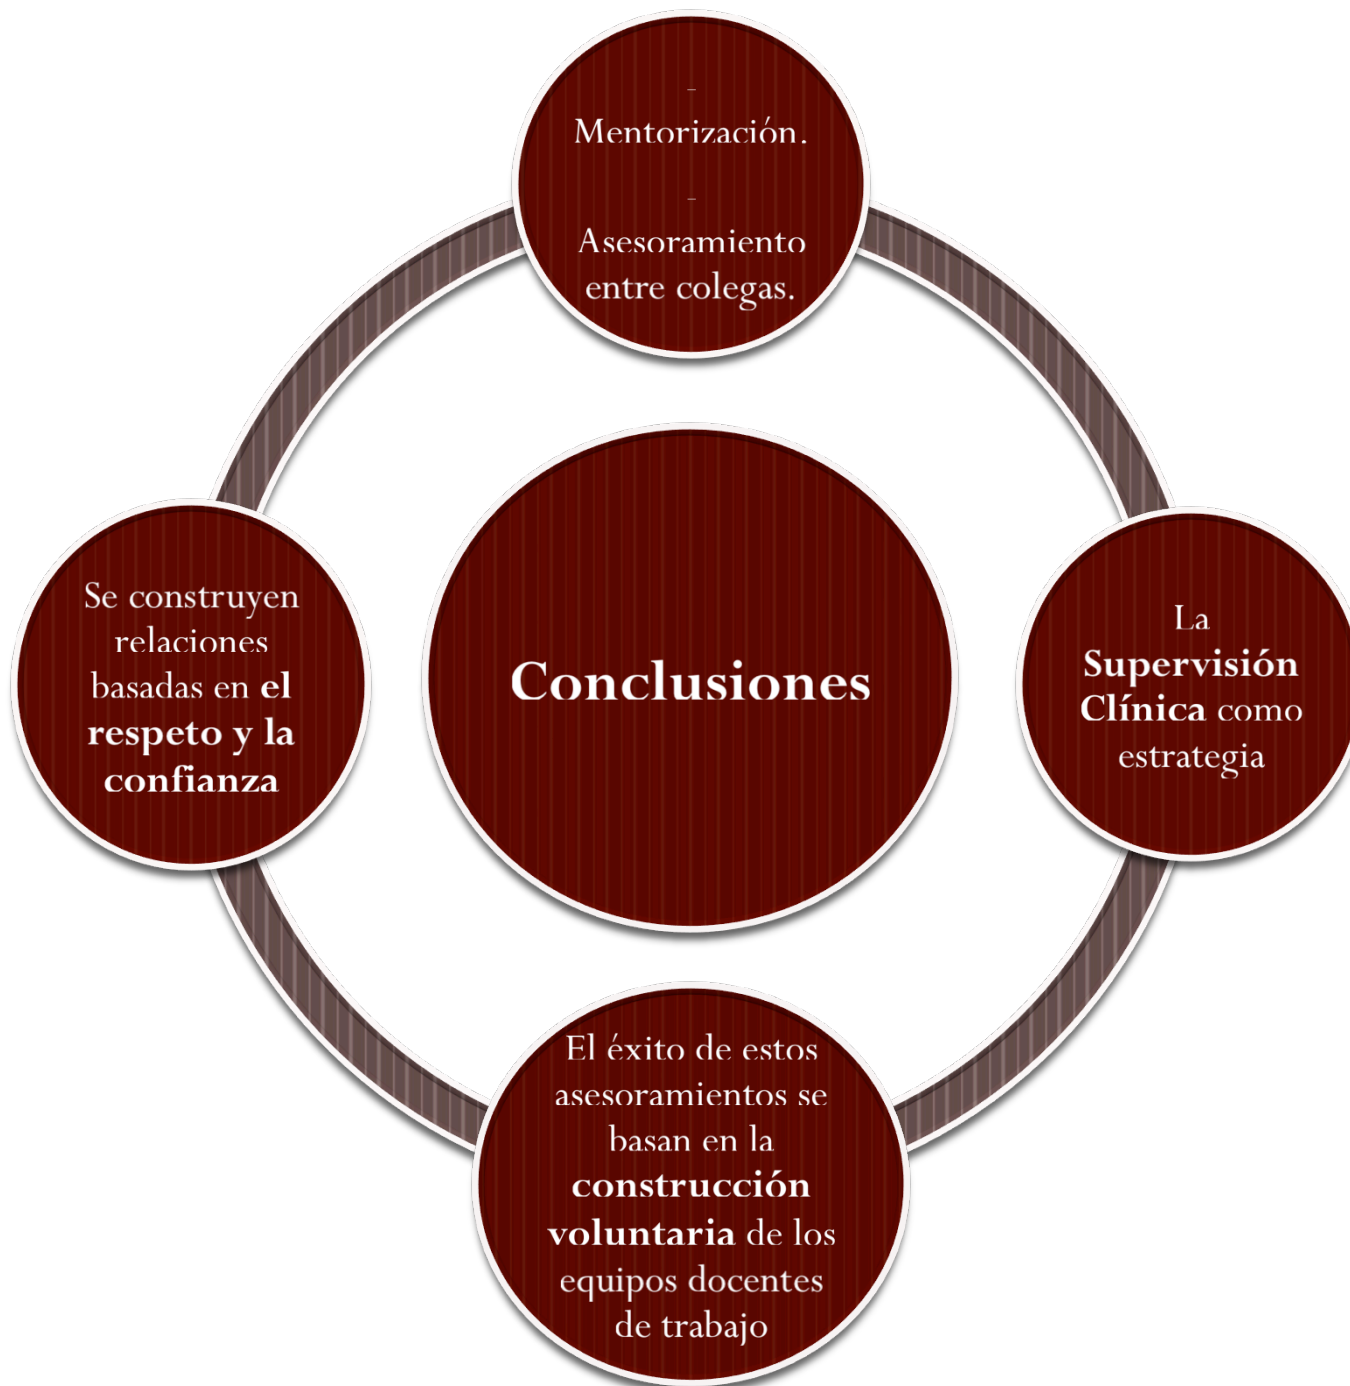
-
Mentorización.
-
Asesoramiento entre colegas.

Se construyen relaciones basadas en **el respeto y la confianza**

**Conclusiones**

La **Supervisión Clínica** como estrategia

El éxito de estos asesoramientos se basan en la **construcción voluntaria** de los equipos docentes de trabajo